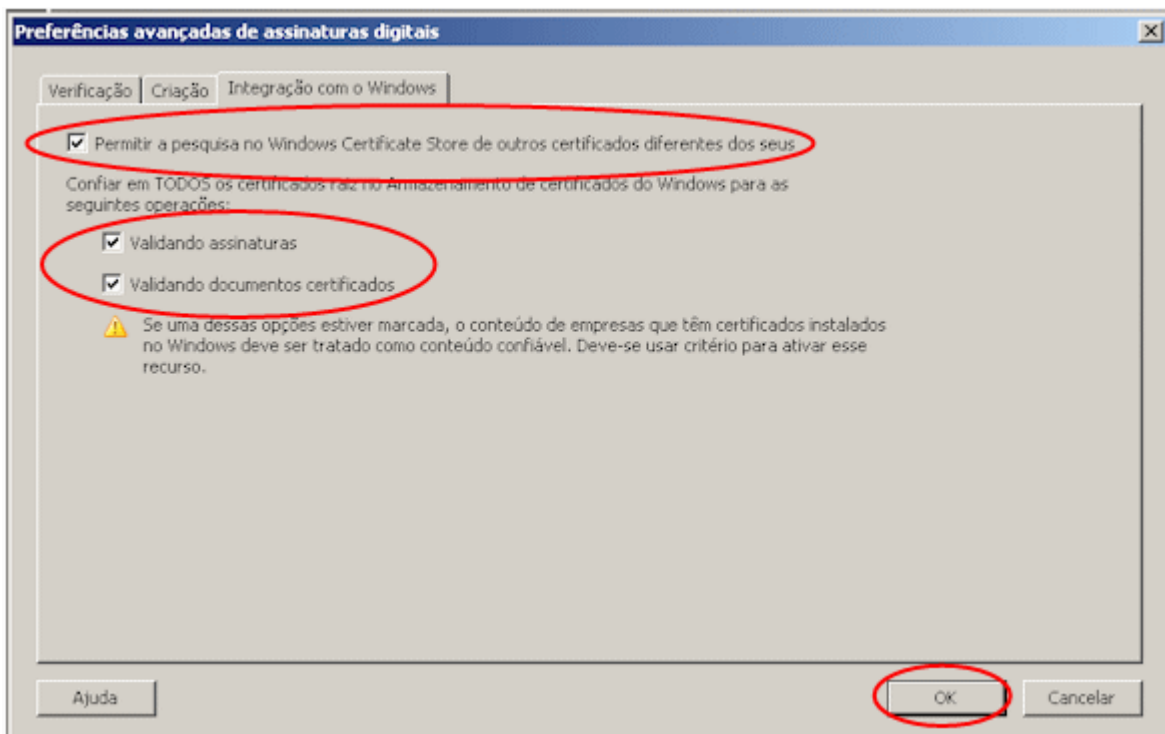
Preferências avançadas de assinaturas digitais

Verificação | Criação | Integração com o Windows

Permitir a pesquisa no Windows Certificate Store de outros certificados diferentes dos seus

Confiar em TODOS os certificados raiz no Armazenamento de certificados do Windows para as seguintes operações:

Validando assinaturas

Validando documentos certificados

Se uma dessas opções estiver marcada, o conteúdo de empresas que têm certificados instalados no Windows deve ser tratado como conteúdo confiável. Deve-se usar critério para ativar esse recurso.

Ajuda

OK

Cancelar